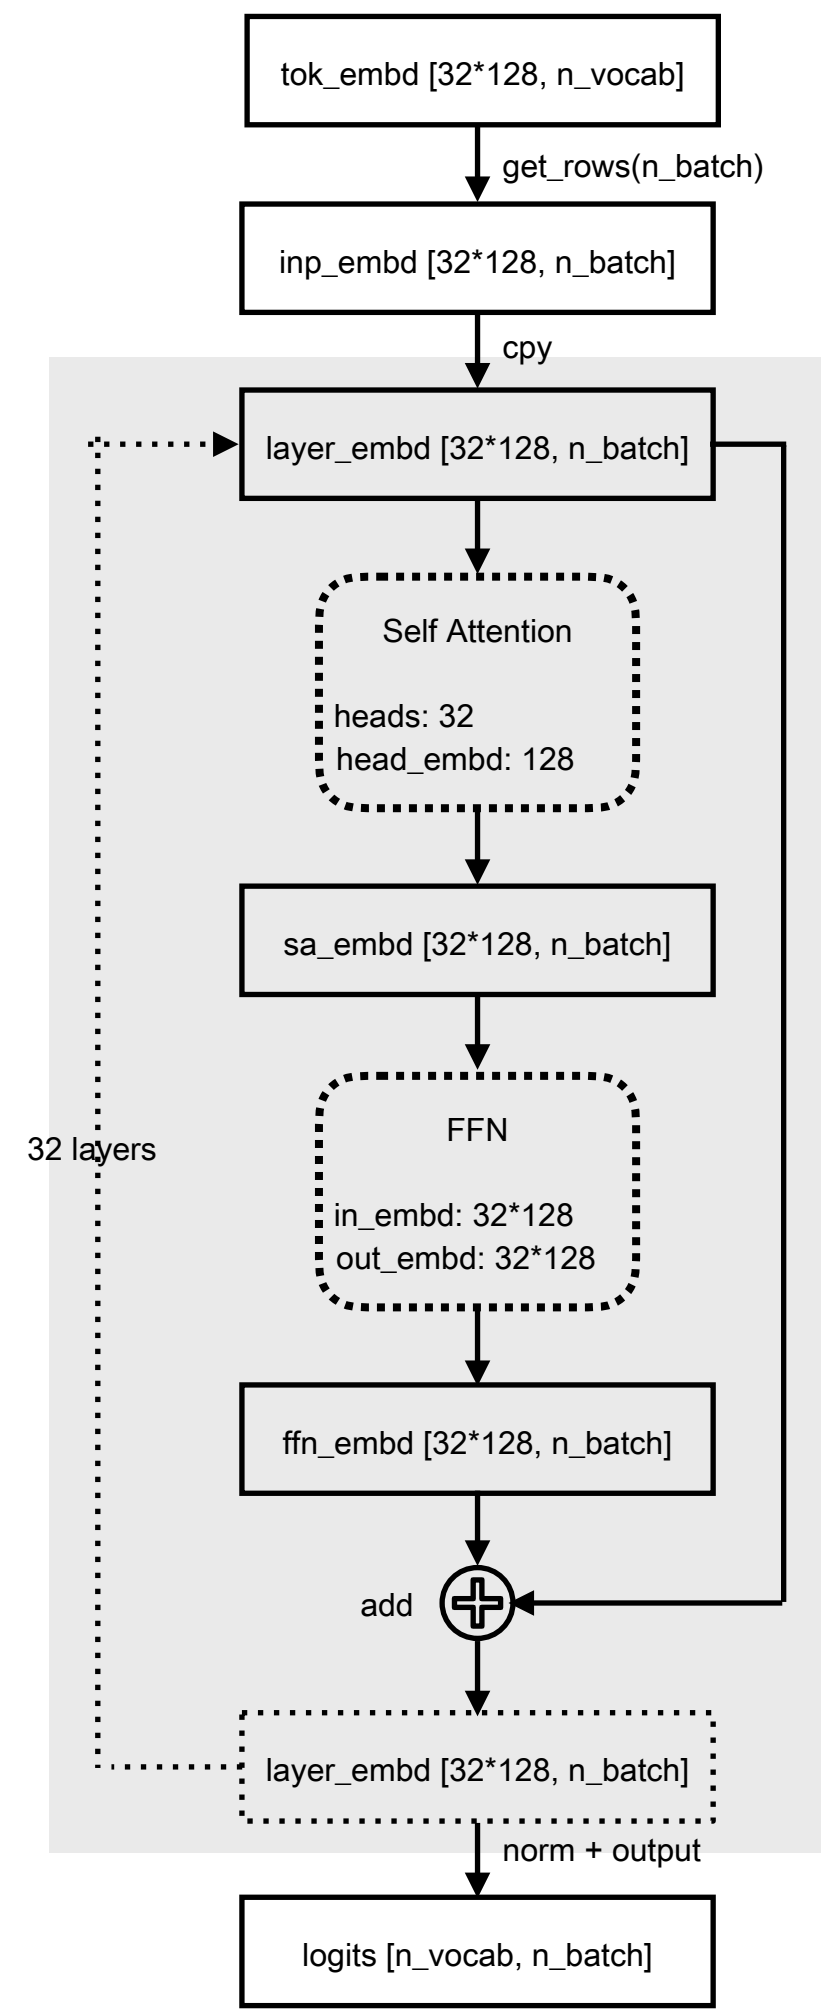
tok_embd [32*128, n_vocab]

get_rows(n_batch)

inp_embd [32*128, n_batch]

cpy

layer_embd [32*128, n_batch]

Self Attention

heads: 32
head_embd: 128

sa_embd [32*128, n_batch]

FFN

in_embd: 32*128
out_embd: 32*128

32 layers

ffn_embd [32*128, n_batch]

add

layer_embd [32*128, n_batch]

norm + output

logits [n_vocab, n_batch]